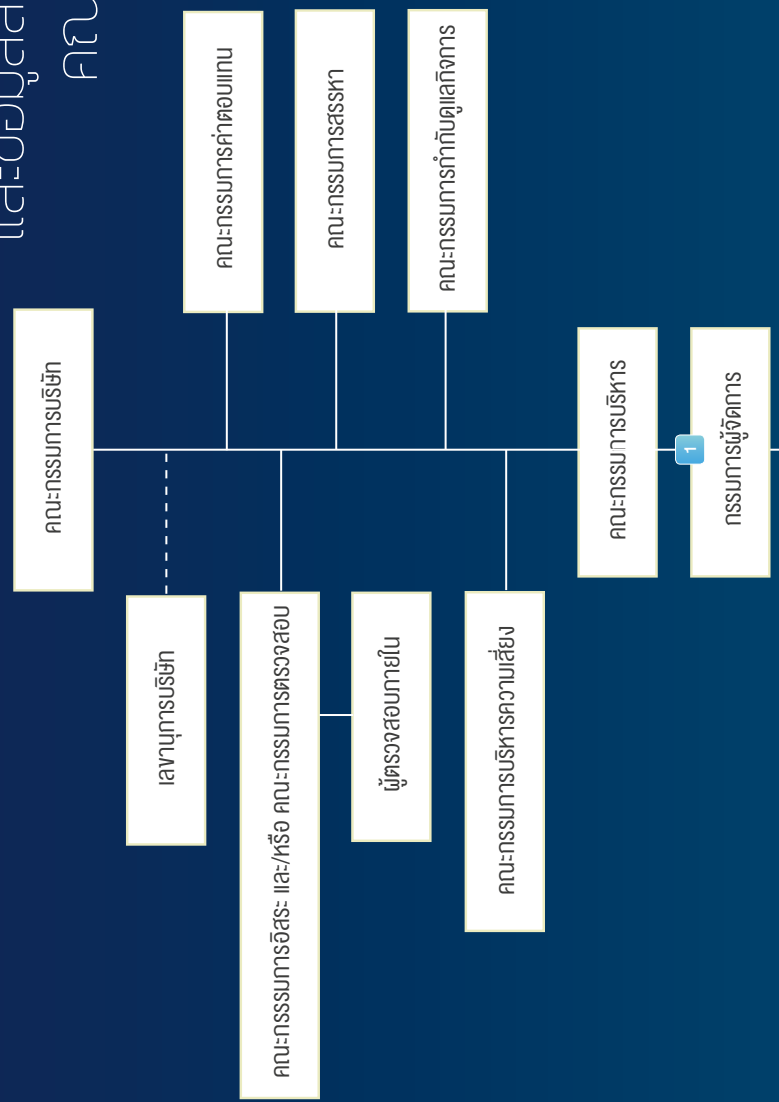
และองค์ประกอบ
คณ

คณะกรรมการบริษัท

คณะกรรมการค่าตอบแทน

คณะกรรมการสรรหา

คณะกรรมการกำกับดูแลกิจการ

คณะกรรมการบริหาร

1

กรรมการผู้จัดการ

เลขานุการบริษัท

คณะกรรมการอิสระ และ/หรือ คณะกรรมการตรวจสอบ

ผู้ตรวจสอบภายใน

คณะกรรมการบริหารความเสี่ยง